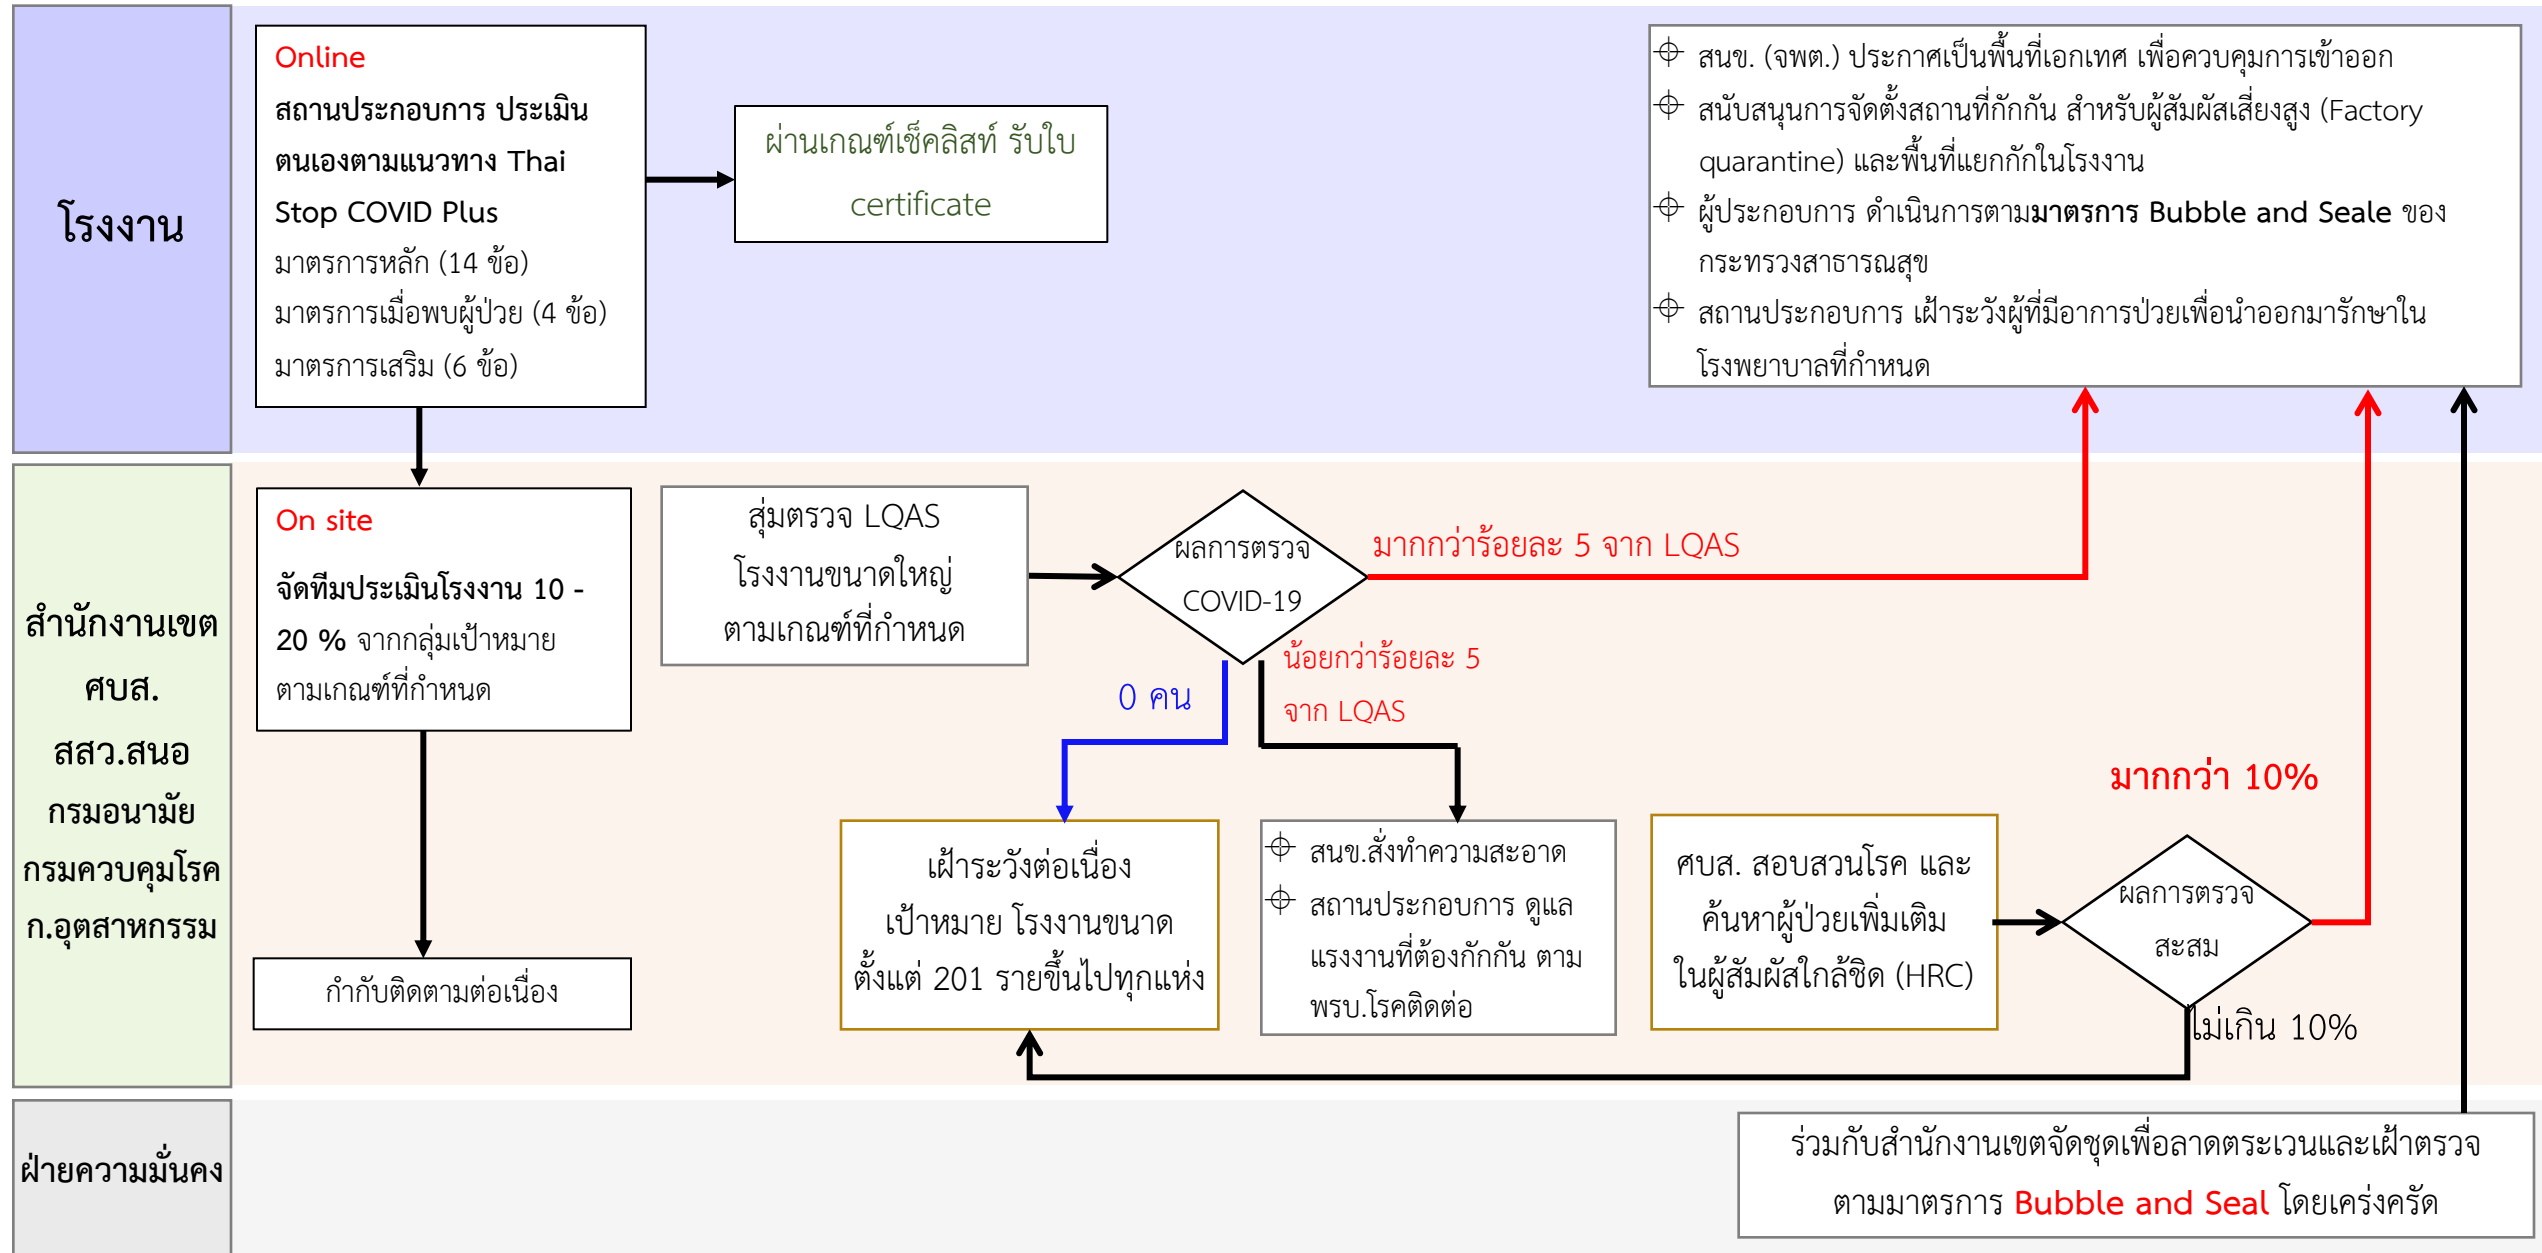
โรงงาน

Online
สถานประกอบการ ประเมินตนเองตามแนวทาง Thai Stop COVID Plus
มาตรการหลัก (14 ข้อ)
มาตรการเมื่อพบผู้ป่วย (4 ข้อ)
มาตรการเสริม (6 ข้อ)

ผ่านเกณฑ์เช็คลิสท์ รับใบ certificate

สนข. (จพต.) ประกาศเป็นพื้นที่เอกเทศ เพื่อควบคุมการเข้าออก
สนับสนุนการจัดตั้งสถานที่กักกัน สำหรับผู้สัมผัสเสี่ยงสูง (Factory quarantine) และพื้นที่แยกกักในโรงงาน
ผู้ประกอบการ ดำเนินการตามมาตรการ Bubble and Seale ของกระทรวงสาธารณสุข
สถานประกอบการ เฝ้าระวังผู้ที่มีอาการป่วยเพื่อนำออกมารักษาในโรงพยาบาลที่กำหนด

สำนักงานเขต ศบส. สสว.สนอ กรมอนามัย กรมควบคุมโรค ก.อุตสาหกรรม

On site
จัดทีมประเมินโรงงาน 10 - 20 % จากกลุ่มเป้าหมายตามเกณฑ์ที่กำหนด

สุ่มตรวจ LQAS โรงงานขนาดใหญ่ ตามเกณฑ์ที่กำหนด

ผลการตรวจ COVID-19

มากกว่าร้อยละ 5 จาก LQAS

น้อยกว่าร้อยละ 5 จาก LQAS

0 คน

มากกว่า 10%

กำกับติดตามต่อเนื่อง

เฝ้าระวังต่อเนื่อง เป้าหมาย โรงงานขนาดตั้งแต่ 201 รายขึ้นไปทุกแห่ง

สนข.สั่งทำความสะอาด
สถานประกอบการ ดูแลแรงงานที่ต้องกักกัน ตาม พรบ.โรคติดต่อ

ศบส. สอบสวนโรค และค้นหาผู้ป่วยเพิ่มเติม ในผู้สัมผัสใกล้ชิด (HRC)

ผลการตรวจ สะสม

ไม่เกิน 10%

ฝ่ายความมั่นคง

ร่วมกับสำนักงานเขตจัดชุดเพื่อลาดตระเวนและเฝ้าตรวจตามมาตรการ Bubble and Seal โดยเคร่งครัด